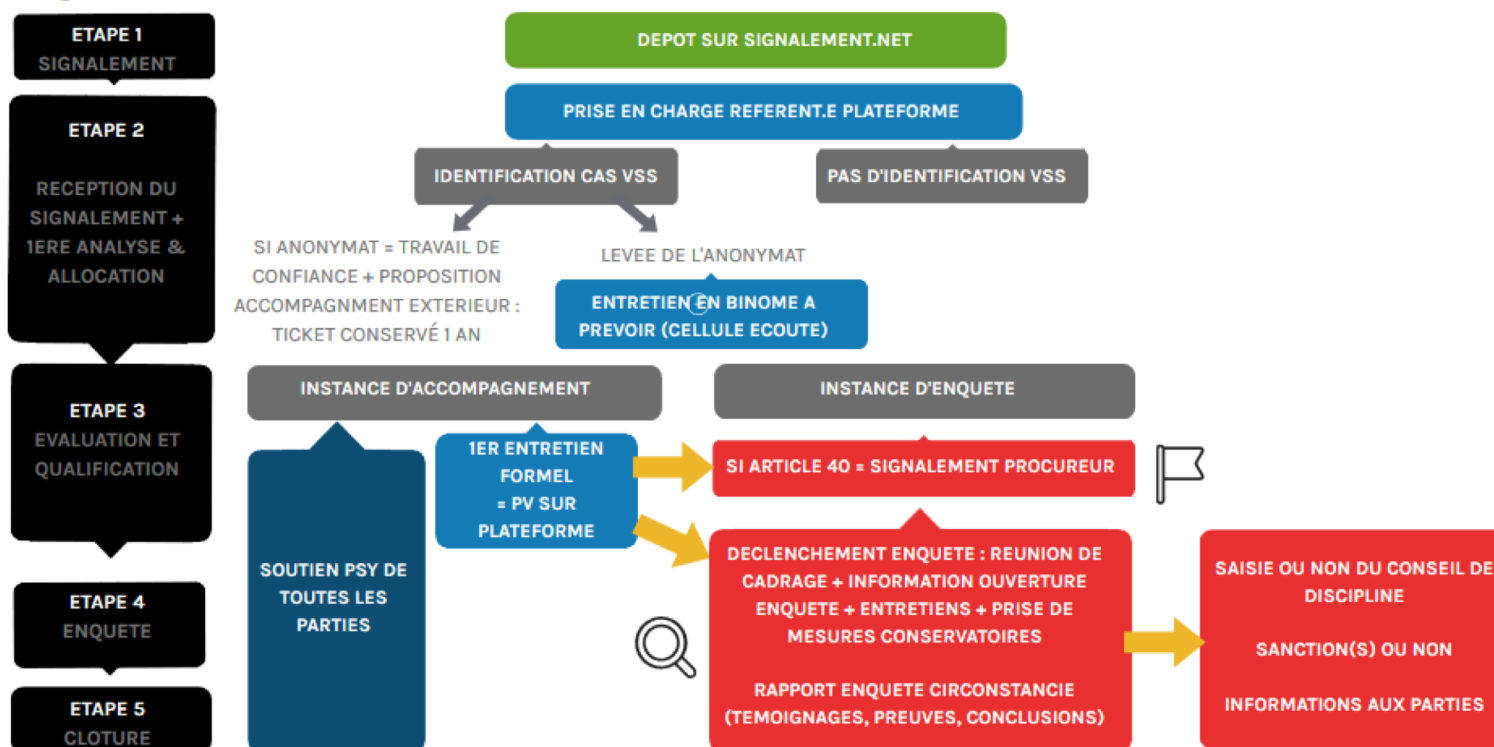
ETAPE 1
SIGNALEMENT

ETAPE 2
RECEPTION DU SIGNALEMENT + 1ERE ANALYSE & ALLOCATION

ETAPE 3
EVALUATION ET QUALIFICATION

ETAPE 4
ENQUETE

ETAPE 5
CLOTURE

DEPOT SUR SIGNALEMENT.NET

PRISE EN CHARGE REFERENT.E PLATEFORME

IDENTIFICATION CAS VSS

PAS D'IDENTIFICATION VSS

SI ANONYMAT = TRAVAIL DE CONFIANCE + PROPOSITION ACCOMPAGNMENT EXTERIEUR : TICKET CONSERVÉ 1 AN

LEVEE DE L'ANONYMAT

ENTRETIEN EN BINOME A PREVOIR (CELLULE ECOUTE)

INSTANCE D'ACCOMPAGNEMENT

INSTANCE D'ENQUETE

SOUTIEN PSY DE TOUTES LES PARTIES

1ER ENTRETIEN FORMEL = PV SUR PLATEFORME

SI ARTICLE 40 = SIGNALEMENT PROCUREUR

DECLENCHEMENT ENQUETE : REUNION DE CADRAGE + INFORMATION OUVERTURE ENQUETE + ENTRETIENS + PRISE DE MESURES CONSERVATOIRES

RAPPORT ENQUETE CIRCONSTANCIE (TEMOIGNAGES, PREUVES, CONCLUSIONS)

SAISIE OU NON DU CONSEIL DE DISCIPLINE

SANCTION(S) OU NON

INFORMATIONS AUX PARTIES